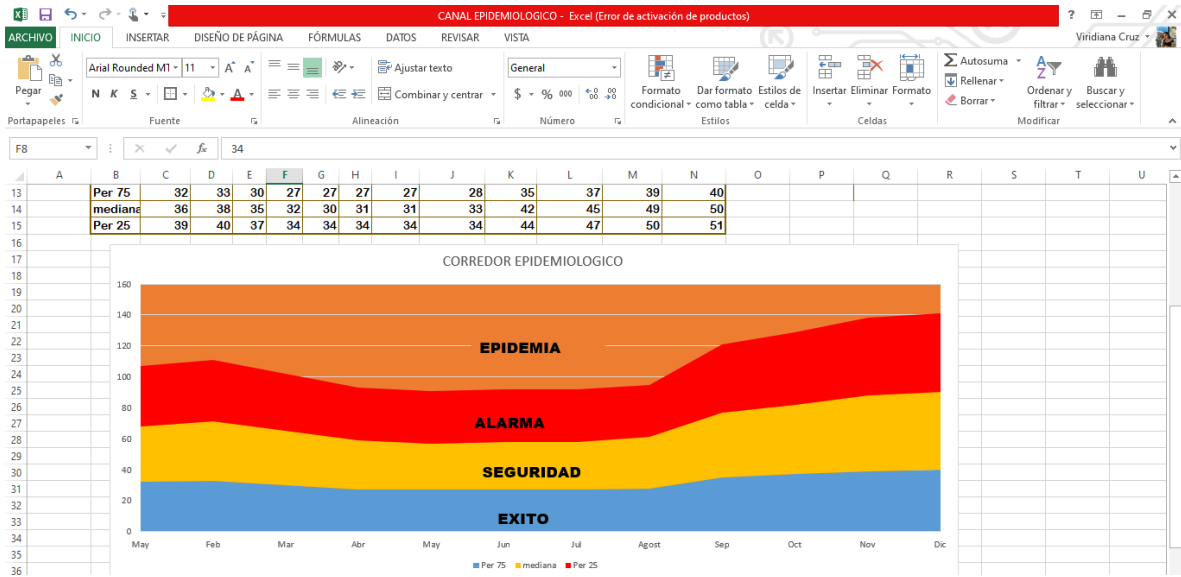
CANAL EPIDEMIOLOGICO - Excel (Error de activación de productos)

ARCHIVO INICIO INSERTAR DISEÑO DE PÁGINA FÓRMULAS DATOS REVISAR VISTA Viridiana Cruz

Pegar Arial Rounded M1 11 Ajustar texto General Formato condicional Dar formato como tabla Estilos de celda Insertar Eliminar Formato Autosuma Rellenar Borrar Ordenar y filtrar Buscar y seleccionar

N K S Combinar y centrar $ % 000

Portapapeles Fuente Alineación Número Estilos Celdas Modificar

F8 34

| | A | B | C | D | E | F | G | H | I | J | K | L | M | N | O | P | Q | R | S | T | U |
|---|---|---|---|---|---|---|---|---|---|---|---|---|---|---|---|---|---|---|---|---|---|
| 13 | | Per 75 | 32 | 33 | 30 | 27 | 27 | 27 | 27 | 28 | 35 | 37 | 39 | 40 | | | | | | | |
| 14 | | mediana | 36 | 38 | 35 | 32 | 30 | 31 | 31 | 33 | 42 | 45 | 49 | 50 | | | | | | | |
| 15 | | Per 25 | 39 | 40 | 37 | 34 | 34 | 34 | 34 | 34 | 44 | 47 | 50 | 51 | | | | | | | |

16 17 18 19 20 21 22 23 24 25 26 27 28 29 30 31 32 33 34 35 36

CORREDOR EPIDEMIOLOGICO

160 140 120 100 80 60 40 20 0

EPIDEMIA

ALARMA

SEGURIDAD

EXITO

May Feb Mar Abr May Jun Jul Agost Sep Oct Nov Dic

Per 75 mediana Per 25